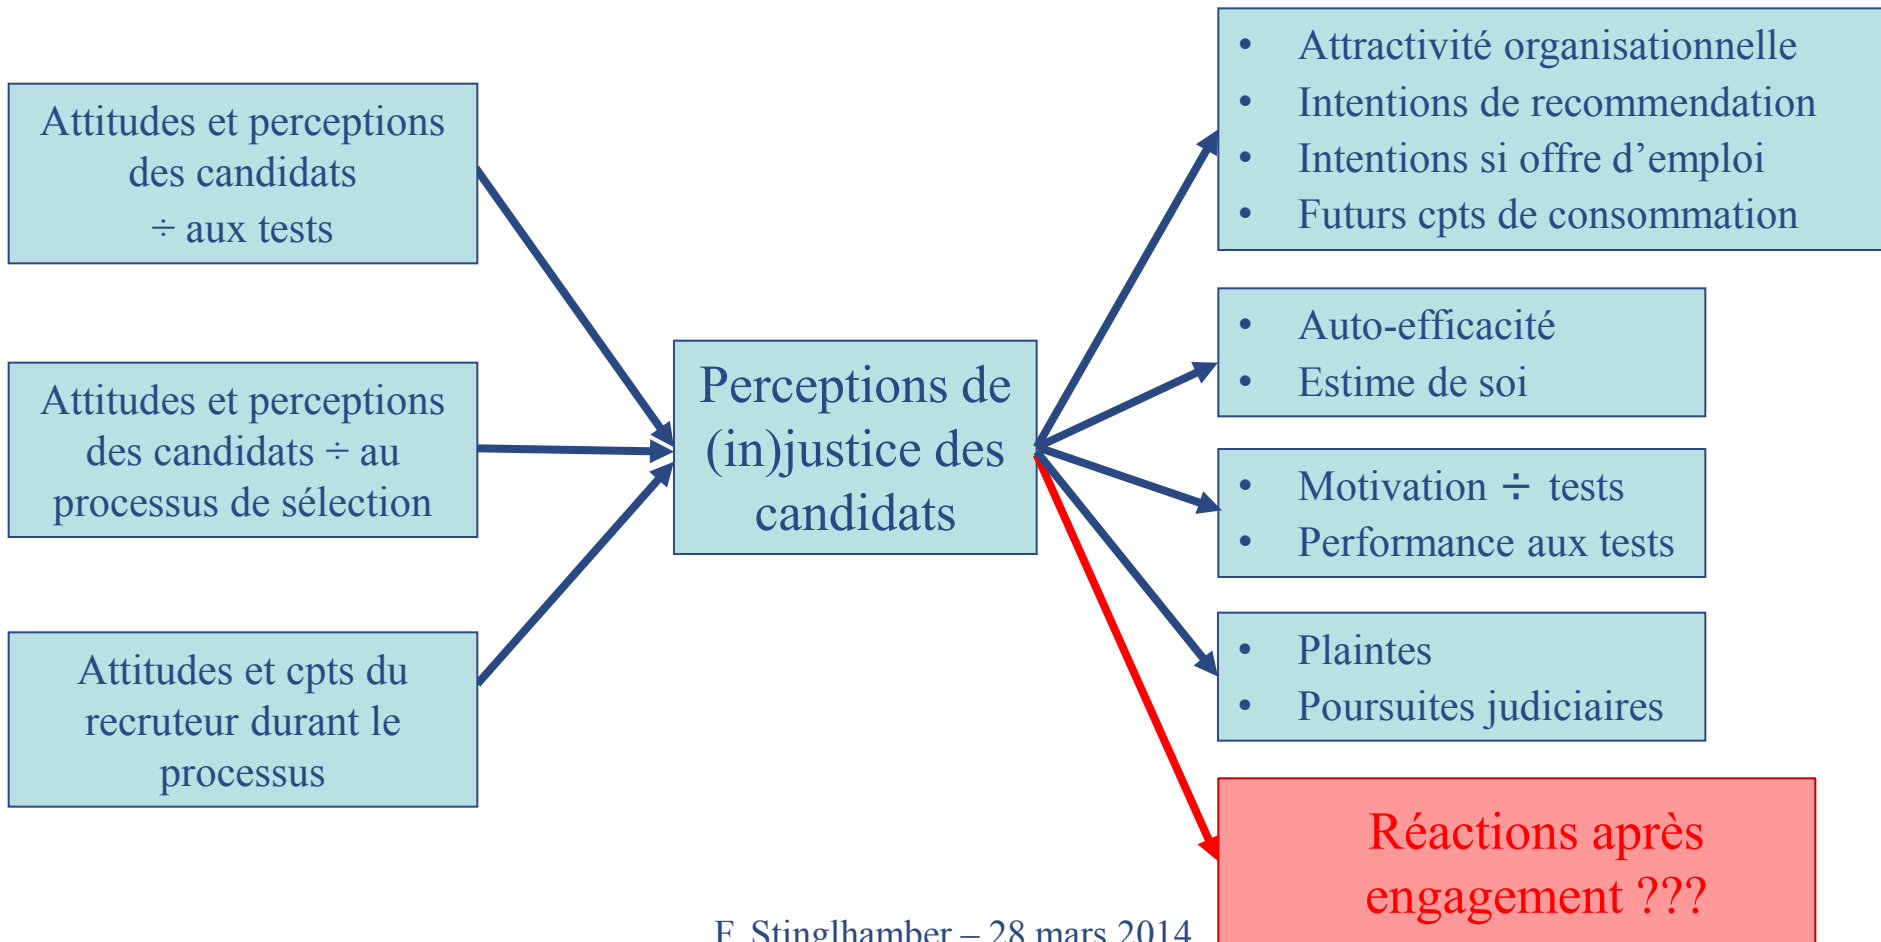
Attitudes et perceptions des candidats ÷ aux tests

Attitudes et perceptions des candidats ÷ au processus de sélection

Attitudes et cpts du recruteur durant le processus

Perceptions de (in)justice des candidats

- Attractivité organisationnelle
- Intentions de recommendation
- Intentions si offre d'emploi
- Futurs cpts de consommation

- Auto-efficacité
- Estime de soi

- Motivation ÷ tests
- Performance aux tests

- Plaintes
- Poursuites judiciaires

Réactions après engagement ???

F. Stinglhamber – 28 mars 2014